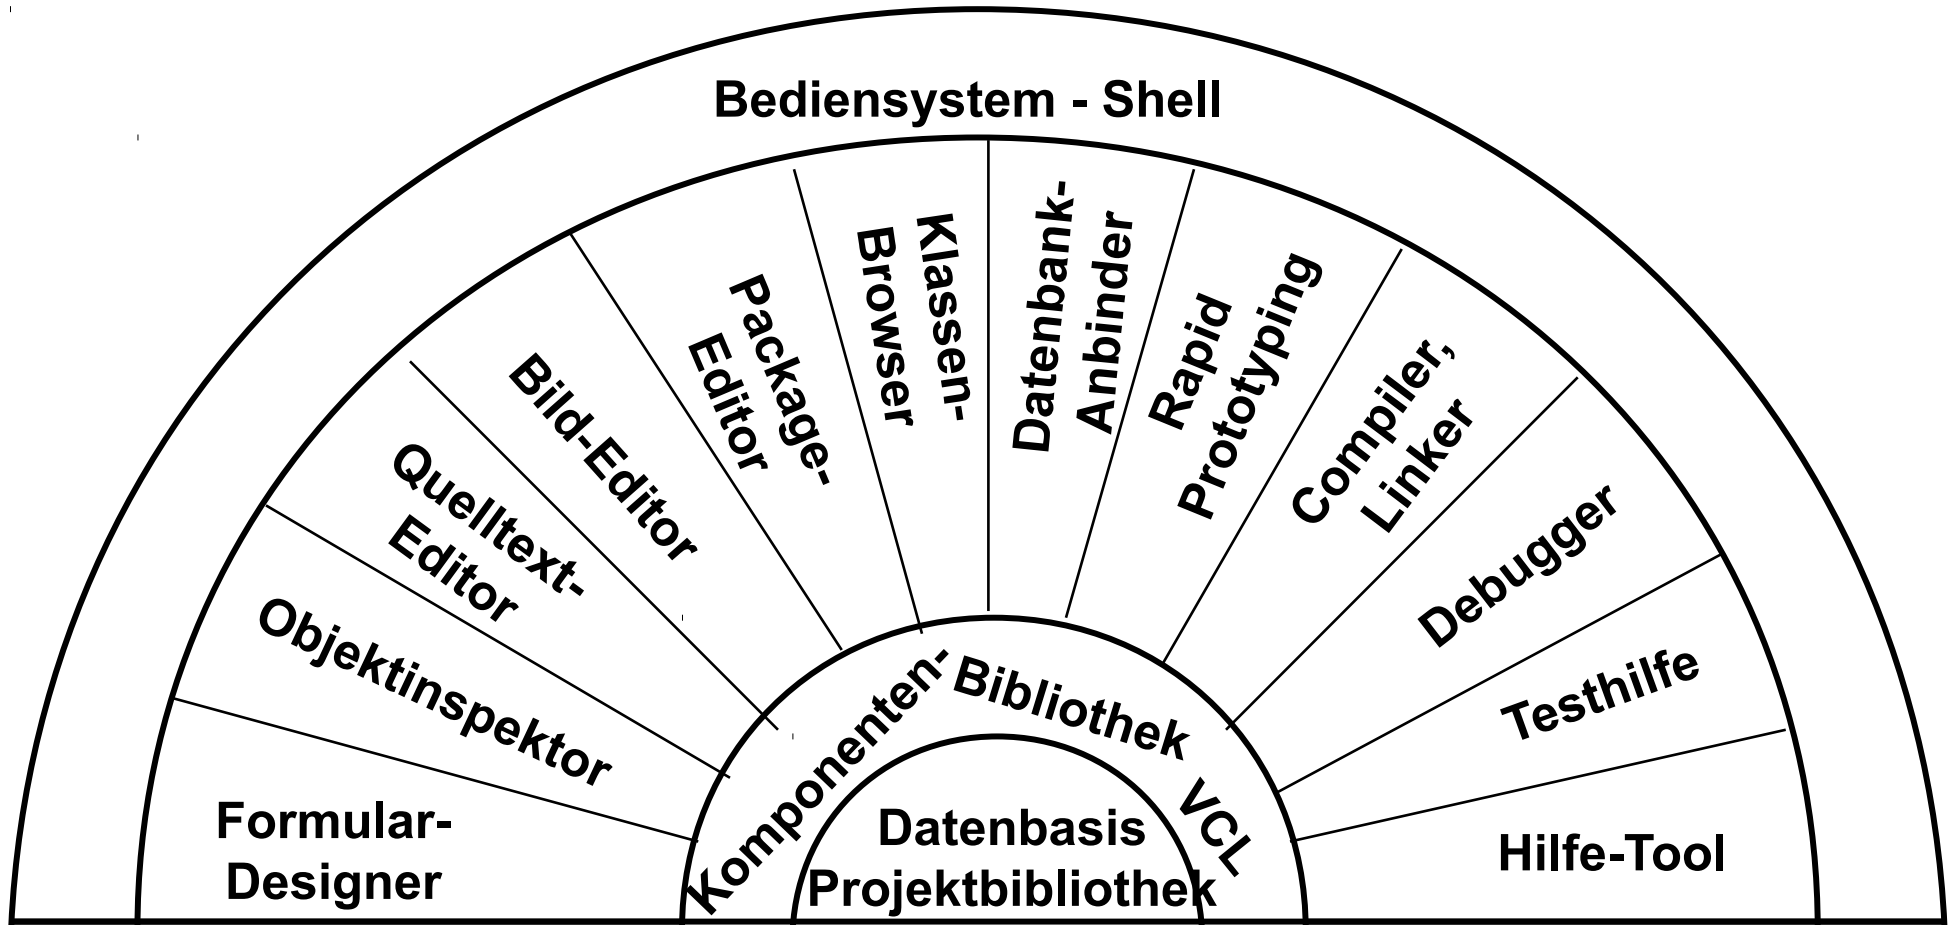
Bediensystem - Shell

Formular-Designer

Objektinspektor

Quelltext-Editor

Bild-Editor

Package-Editor

Klassen-Browser

Datenbank-Anbinder

Rapid Prototyping

Compiler, Linker

Debugger

Testhilfe

Hilfe-Tool

Komponenten-Bibliothek VCL

Datenbasis Projektbibliothek